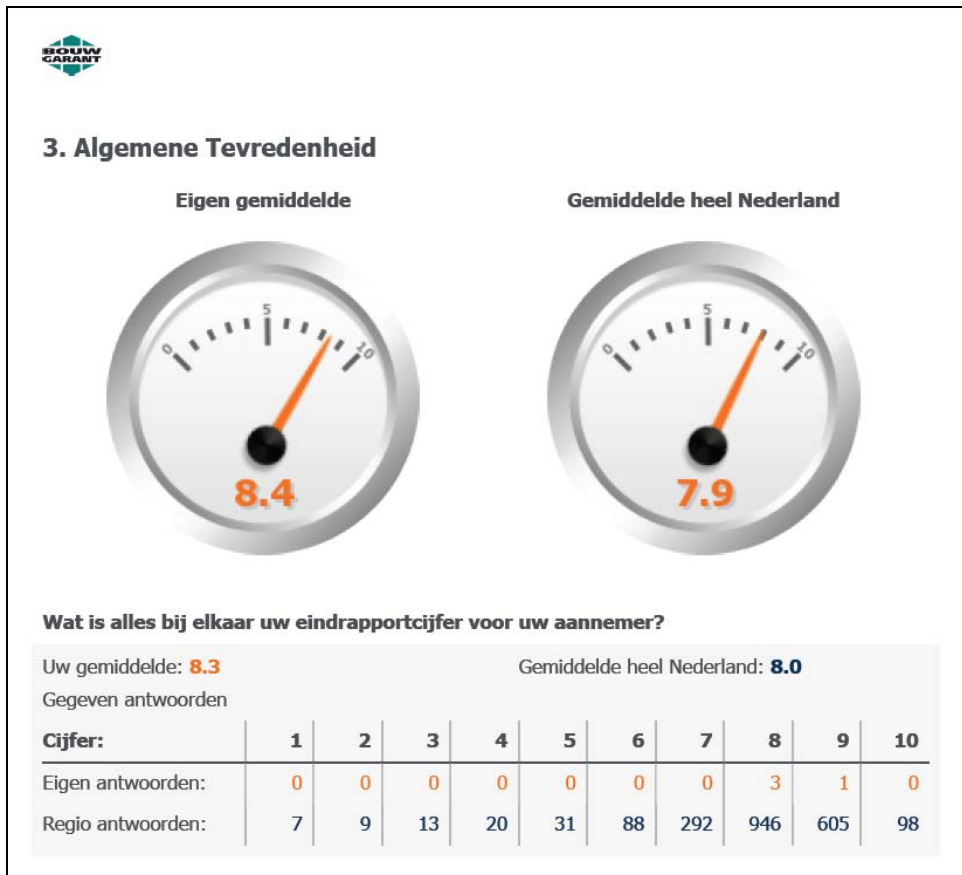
BOUW GARANT

3. Algemene Tevredenheid

Eigen gemiddelde

0 5 10

8.4

Gemiddelde heel Nederland

0 5 10

7.9

Wat is alles bij elkaar uw eindrapportcijfer voor uw aannemer?

Uw gemiddelde: 8.3

Gemiddelde heel Nederland: 8.0

Gegeven antwoorden

| Cijfer: | 1 | 2 | 3 | 4 | 5 | 6 | 7 | 8 | 9 | 10 |
|---|---|---|---|---|---|---|---|---|---|---|
| Eigen antwoorden: | 0 | 0 | 0 | 0 | 0 | 0 | 0 | 3 | 1 | 0 |
| Regio antwoorden: | 7 | 9 | 13 | 20 | 31 | 88 | 292 | 946 | 605 | 98 |